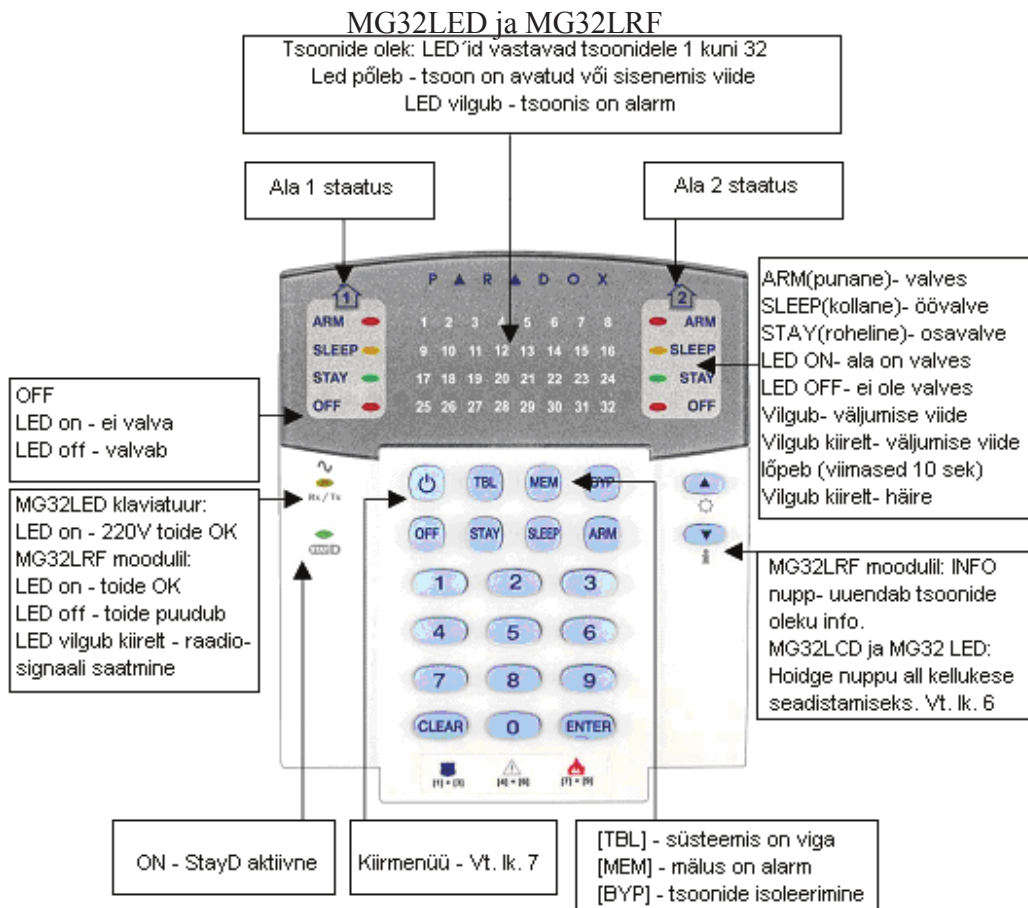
MG32LED ja MG32LRF

Tsoonide olek: LED´id vastavad tsoonidele 1 kuni 32
Led põleb - tsoon on avatud või sisenemis viide
LED vilgub - tsoonis on alarm

Ala 1 staatus

Ala 2 staatus

1
P A R A D O X
2

ARM
SLEEP
STAY
OFF

1 2 3 4 5 6 7 8
9 10 11 12 13 14 15 16
17 18 19 20 21 22 23 24
25 26 27 28 29 30 31 32

ARM
SLEEP
STAY
OFF

ARM(punane)- valves
SLEEP(kollane)- öövalve
STAY(roheline)- osavalve
LED ON- ala on valves
LED OFF- ei ole valves
Vilgub- väljumise viide
Vilgub kiirelt- väljumise viide lõpeb (viimased 10 sek)
Vilgub kiirelt- häire

OFF
LED on - ei valva
LED off - valvab

Rx / Tx

MG32LED klaviatuur:
LED on - 220V toide OK
MG32LRF moodulil:
LED on - toide OK
LED off - toide puudub
LED vilgub kiirelt - raadiosignaali saatmine

TBL MEM BYP
OFF STAY SLEEP ARM
1 2 3
4 5 6
7 8 9
CLEAR 0 ENTER

[1] + [3] [4] + [6] [7] + [9]

MG32LRF moodulil: INFO nupp- uuendab tsoonide oleku info.
MG32LCD ja MG32 LED: Hoidge nuppu all kellukese seadistamiseks. Vt. lk. 6

ON - StayD aktiivne

Kiirmenüü - Vt. lk. 7

[TBL] - süsteemis on viga
[MEM] - mälus on alarm
[BYP] - tsoonide isoleerimine